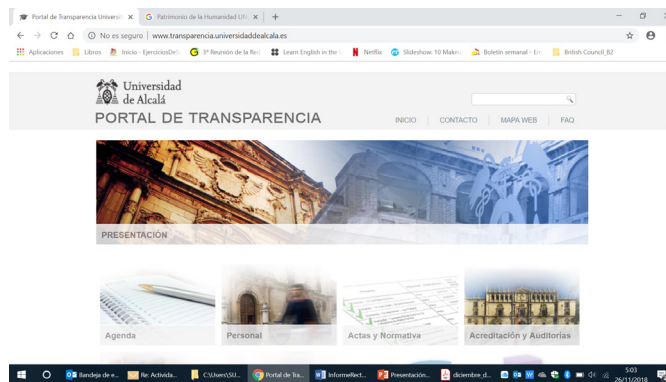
Portal de Transparencia Universi ×
Patrimonio de la Humanidad UN ×
+
No es seguro | www.transparencia.universidaddealcala.es
Aplicaciones
Libros
Inicio - EjerciciosDeIr
3ª Reunión de la Red
Learn English in the
Netflix
Slideshow: 10 Makeu
Boletín semanal - Em
British Council_B2

Universidad de Alcalá
PORTAL DE TRANSPARENCIA
INICIO
CONTACTO
MAPA WEB
FAQ

PRESENTACIÓN

Agenda
Personal
Actas y Normativa
Acreditación y Auditorías

Bandeja de e...
Re: Activida...
C:\Users\SU...
Portal de Tra...
InformeRect...
Presentación...
diciembre_d...
5:03
26/11/2018